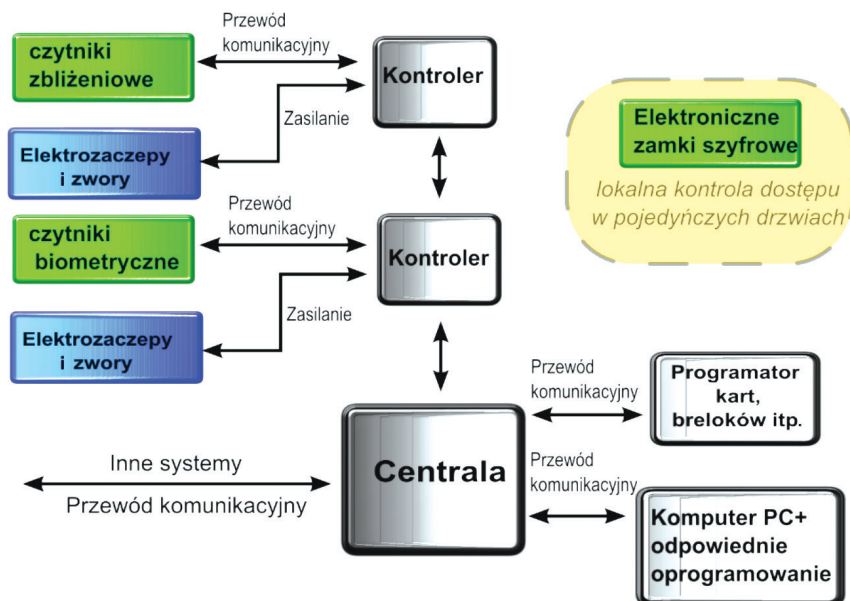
czytniki zbliżeniowe

Przewód komunikacyjny

Kontroler

Zasilanie

Elektrozaczepy i zwory

Elektroniczne zamki szyfrowe

lokalna kontrola dostępu w pojedyńczych drzwiach

czytniki biometryczne

Przewód komunikacyjny

Kontroler

Zasilanie

Elektrozaczepy i zwory

Przewód komunikacyjny

Programator kart, breloków itp.

Inne systemy

Przewód komunikacyjny

Centrala

Przewód komunikacyjny

Komputer PC+ odpowiednie oprogramowanie